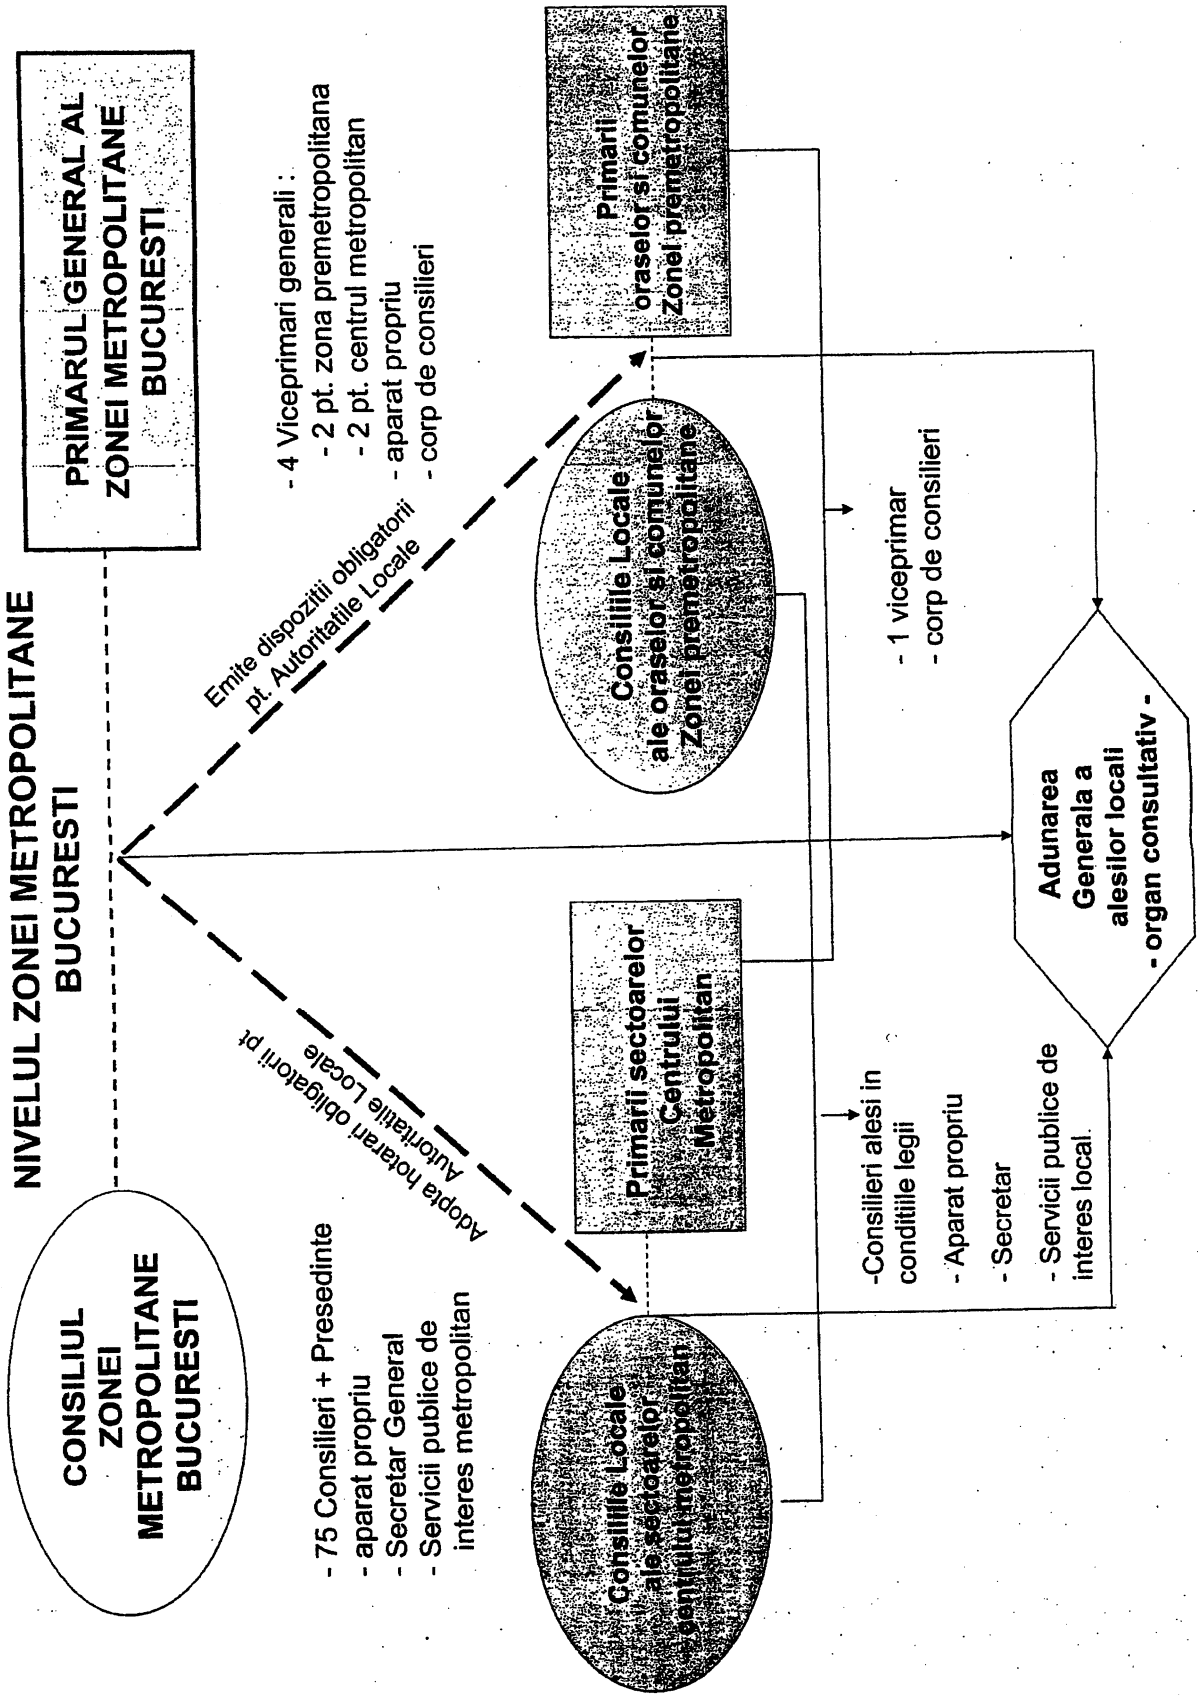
NIVELUL ZONEI METROPOLITANE BUCURESTI

CONSILIUL ZONEI METROPOLITANE BUCURESTI

- 75 Consilieri + Presedinte
- aparat propriu
- Secretar General
- Servicii publice de interes metropolitan

PRIMARUL GENERAL AL ZONEI METROPOLITANE BUCURESTI

- 4 Viceprimari generali :
- 2 pt. zona premetropolitana
- 2 pt. centrul metropolitan
- aparat propriu
- corp de consilieri

Adopta hotarari obligatorii pt Autoritatile Locale

Emite dispozitii obligatorii pt. Autoritatile Locale

Consiliile Locale ale sectoarelor centrului metropolitan

Primarii sectoarelor Centrului Metropolitan

Consiliile Locale ale oraselor si comunelor Zonei premetropolitane

Primarii oraselor si comunelor Zonei premetropolitane

-Consilieri alesi in conditiile legii
- Aparat propriu
- Secretar
- Servicii publice de interes local.

- 1 viceprimar
- corp de consilieri

Adunarea Generala a alesilor locali
- organ consultativ -